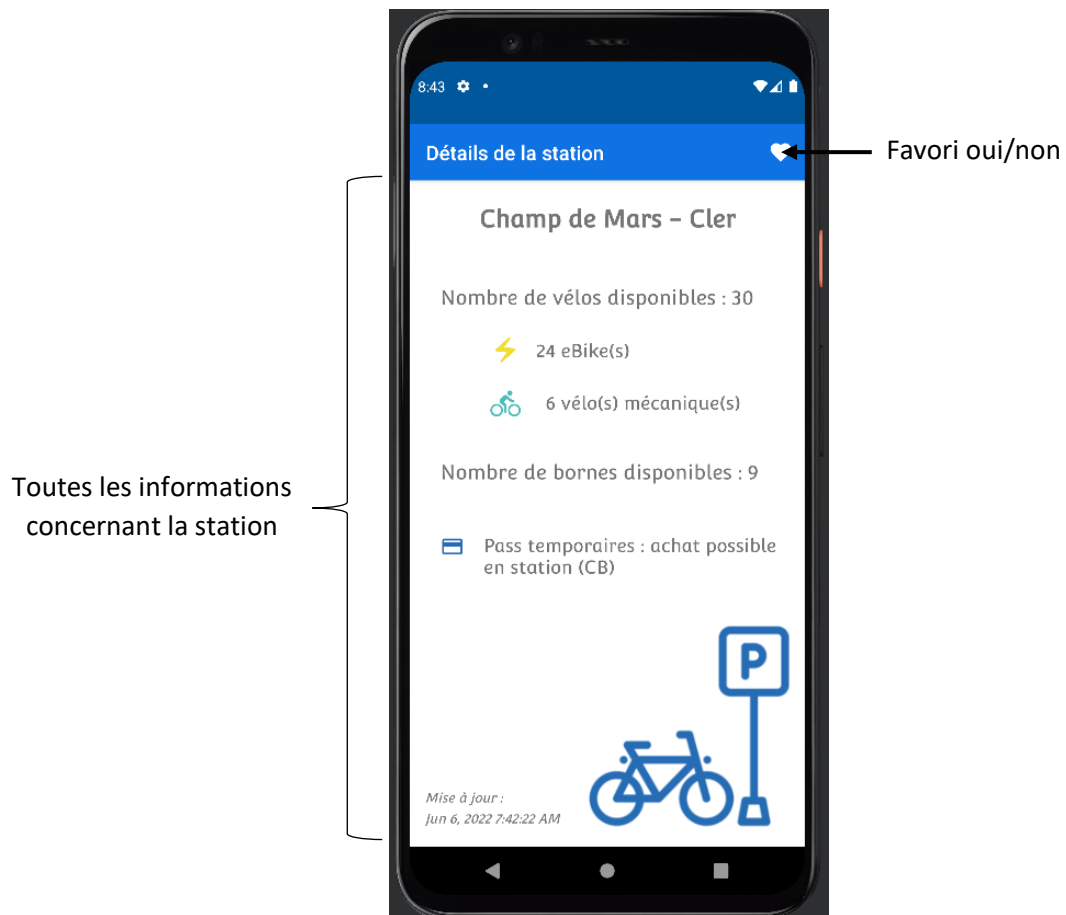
8:43

Détails de la station

Favori oui/non

Champ de Mars – Cler

Nombre de vélos disponibles : 30

24 eBike(s)

6 vélo(s) mécanique(s)

Nombre de bornes disponibles : 9

Pass temporaires : achat possible en station (CB)

P

Mise à jour :
Jun 6, 2022 7:42:22 AM

Toutes les informations concernant la station